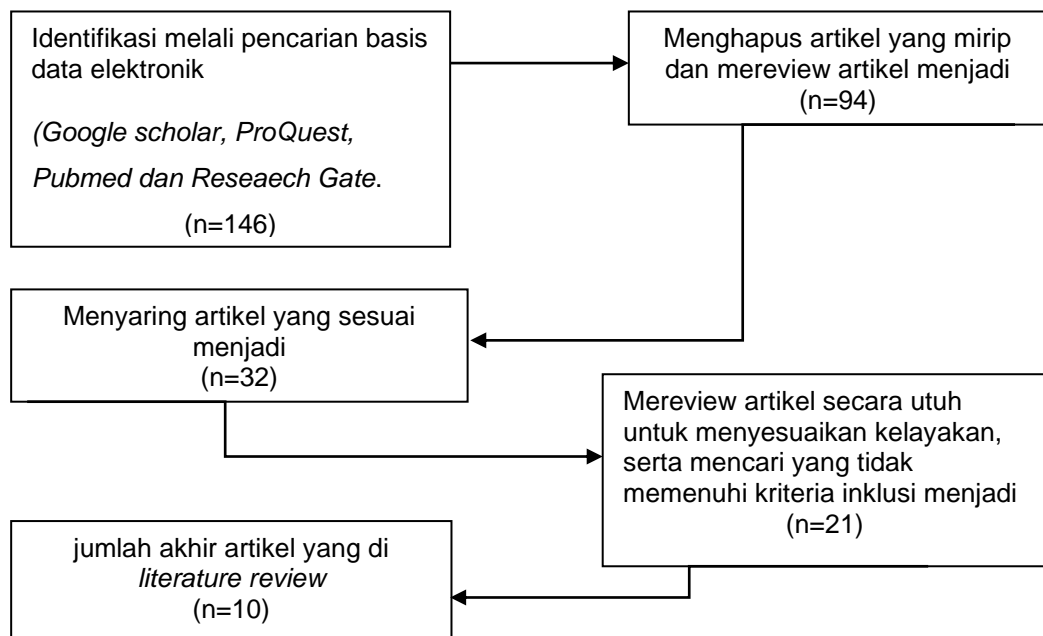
Identifikasi melali pencarian basis data elektronik

*(Google scholar, ProQuest,*

*Pubmed dan Reseaech Gate*.

(n=146)

Menghapus artikel yang mirip dan mereview artikel menjadi (n=94)

Menyaring artikel yang sesuai menjadi (n=32)

Mereview artikel secara utuh untuk menyesuaikan kelayakan, serta mencari yang tidak memenuhi kriteria inklusi menjadi (n=21)

jumlah akhir artikel yang di *literature review* (n=10)